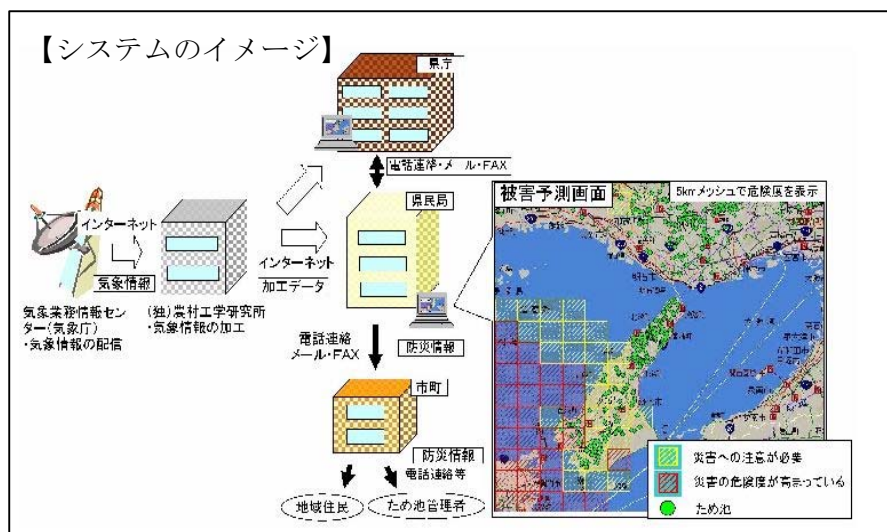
【システムのイメージ】

県庁

電話連絡・メール・FAX

県民局

被害予測画面

5kmメッシュで危険度を表示

インターネット

気象情報

気象業務情報センター(気象庁)
・気象情報の配信

(独)農村工学研究所
・気象情報の加工

インターネット

加工データ

電話連絡
メール・FAX

防災情報

市町

防災情報

電話連絡等

地域住民

ため池管理者

災害への注意が必要

災害の危険度が高まっている

ため池